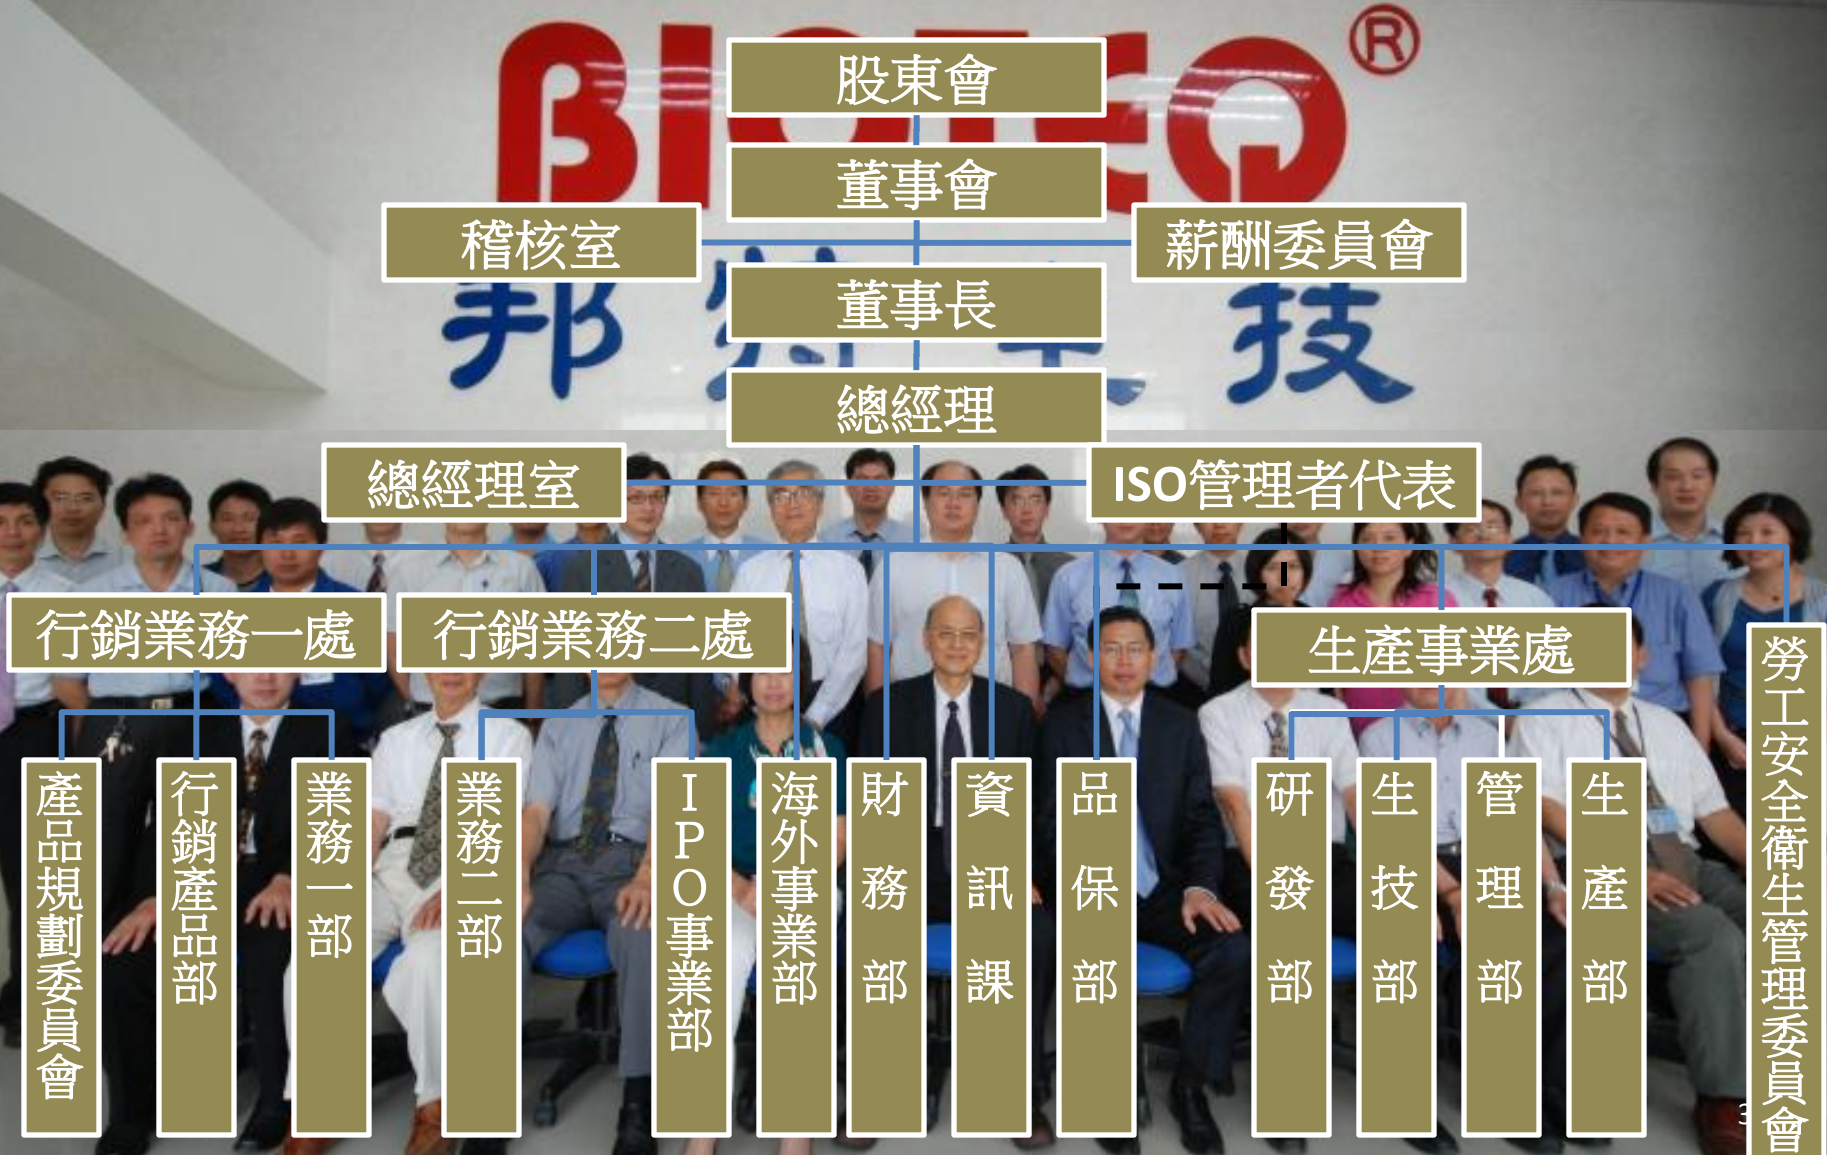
BIOTEQ®

股東會

董事會

稽核室

薪酬委員會

董事長

邦 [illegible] 技

總經理

總經理室

ISO管理者代表

行銷業務一處

行銷業務二處

生產事業處

勞工安全衛生管理委員會

產品規劃委員會

行銷產品部

業務一部

業務二部

IPO事業部

海外事業部

財務部

資訊課

品保部

研發部

生技部

管理部

生產部